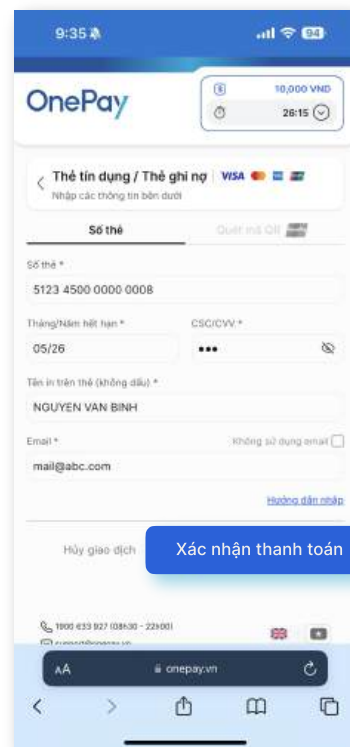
9:35

84

OnePay

10,000 VND

26:15

Thẻ tín dụng / Thẻ ghi nợ VISA

Nhập các thông tin bên dưới

Số thẻ

Quét mã QR

Số thẻ *

5123 4500 0000 0008

Tháng/Năm hết hạn *

05/26

CSC/CVV *

•••

Tên in trên thẻ (không dấu) *

NGUYEN VAN BINH

Email *

Không sử dụng email

mail@abc.com

Hướng dẫn nhập

Hủy giao dịch

Xác nhận thanh toán

1900 633 927 (08h30 - 22h00)

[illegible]

AA

onepay.vn